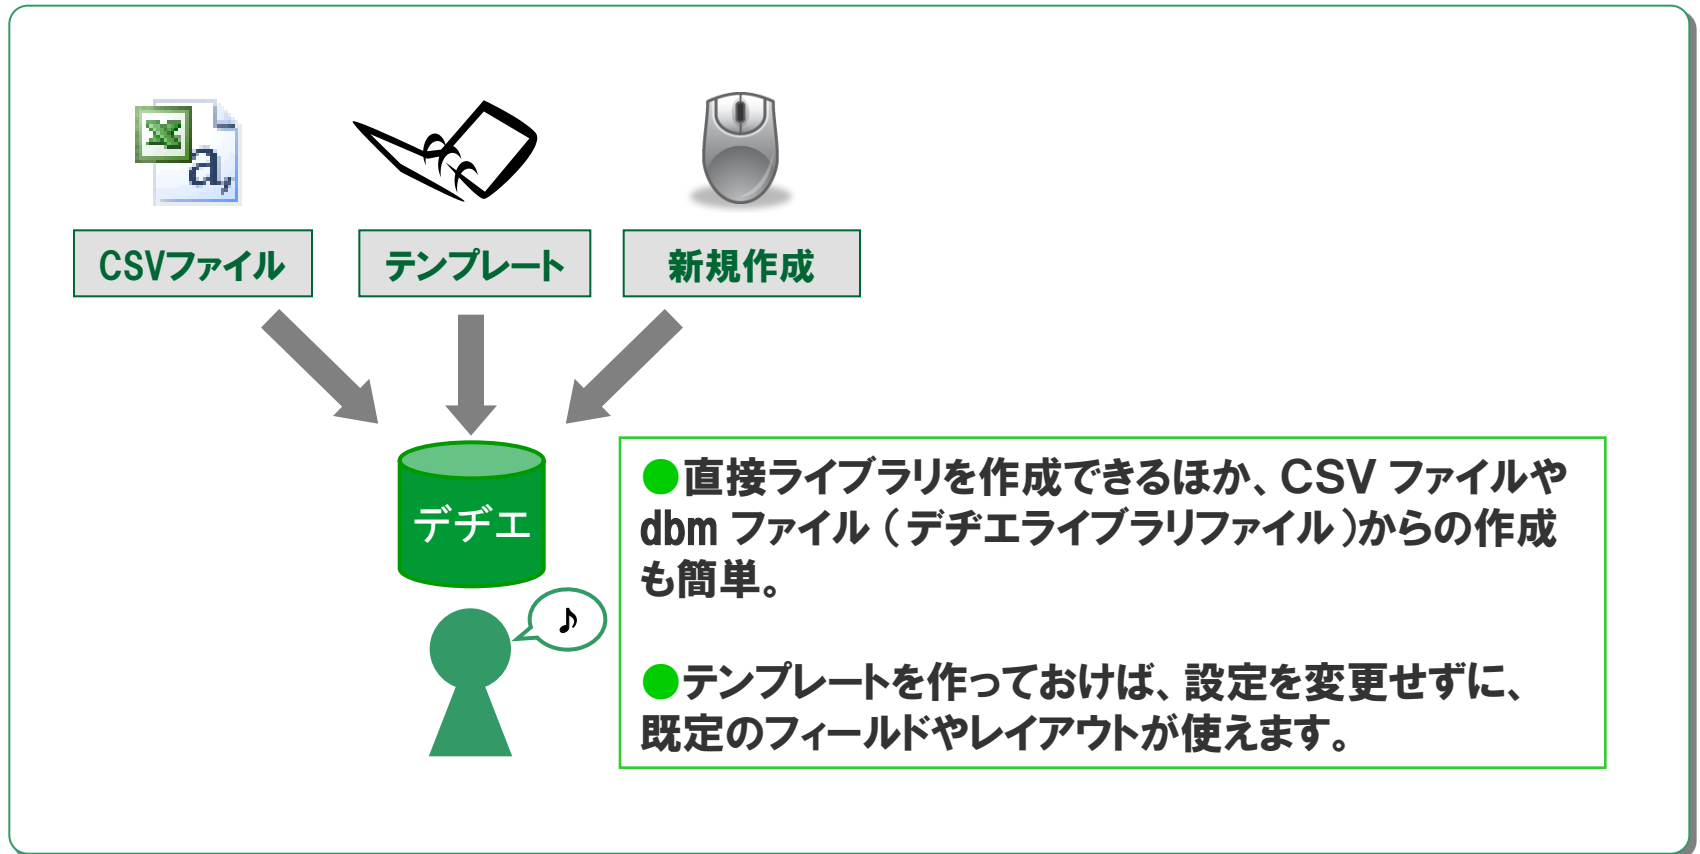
CSVファイル

テンプレート

新規作成

デヂエ

♪

●直接ライブラリを作成できるほか、CSV ファイルや dbm ファイル（デヂエライブラリファイル）からの作成も簡単。

●テンプレートを作っておけば、設定を変更せずに、既定のフィールドやレイアウトが使えます。